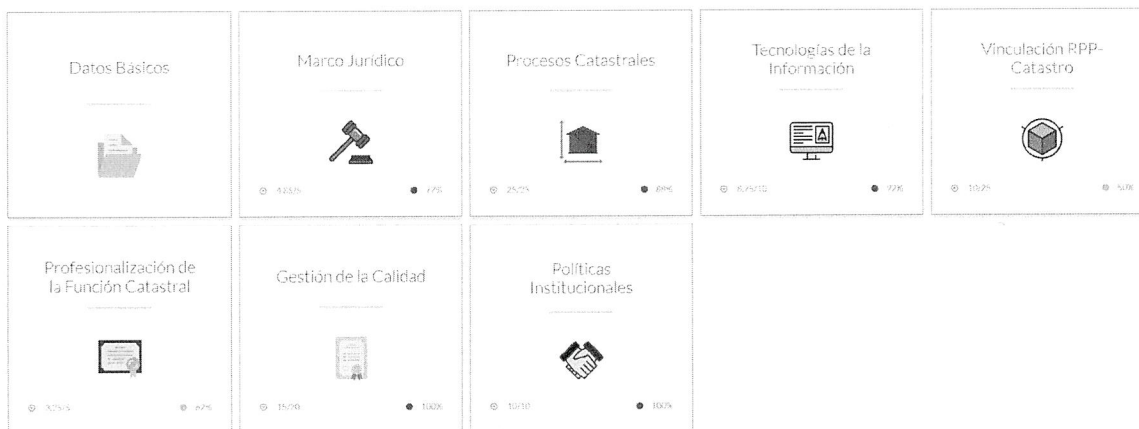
Datos Básicos

Marco Jurídico

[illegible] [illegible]

Procesos Catastrales

25/35 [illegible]

Tecnologías de la Información

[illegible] 72%

Vinculación RPP-Catastro

10/25 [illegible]

Profesionalización de la Función Catastral

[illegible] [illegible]

Gestión de la Calidad

15/20 100%

Políticas Institucionales

10/10 100%